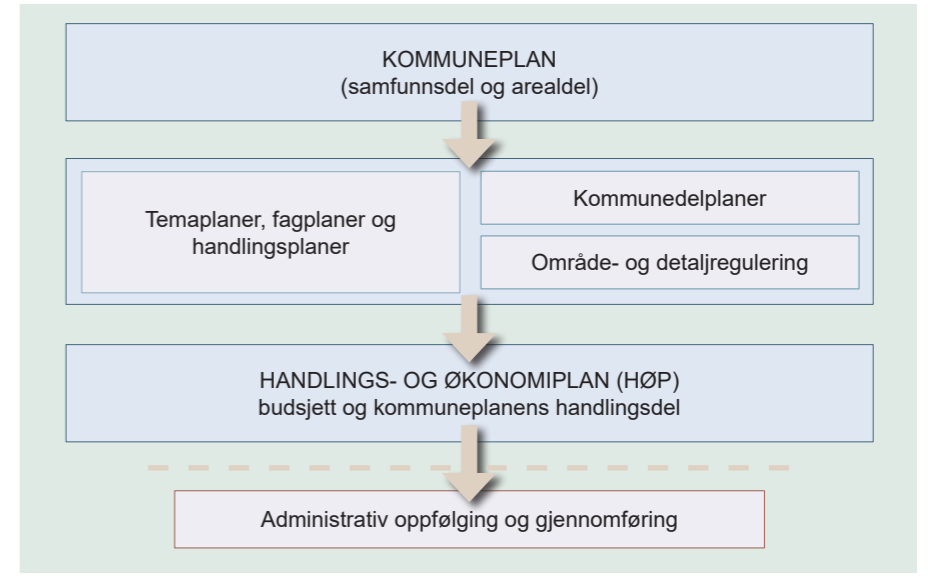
KOMMUNEPLAN
(samfunnsdel og arealdel)

Temaplaner, fagplaner og handlingsplaner

Kommunedelplaner

Område- og detaljregulering

HANDLINGS- OG ØKONOMIPLAN (HØP)
budsjett og kommuneplanens handlingsdel

Administrativ oppfølging og gjennomføring